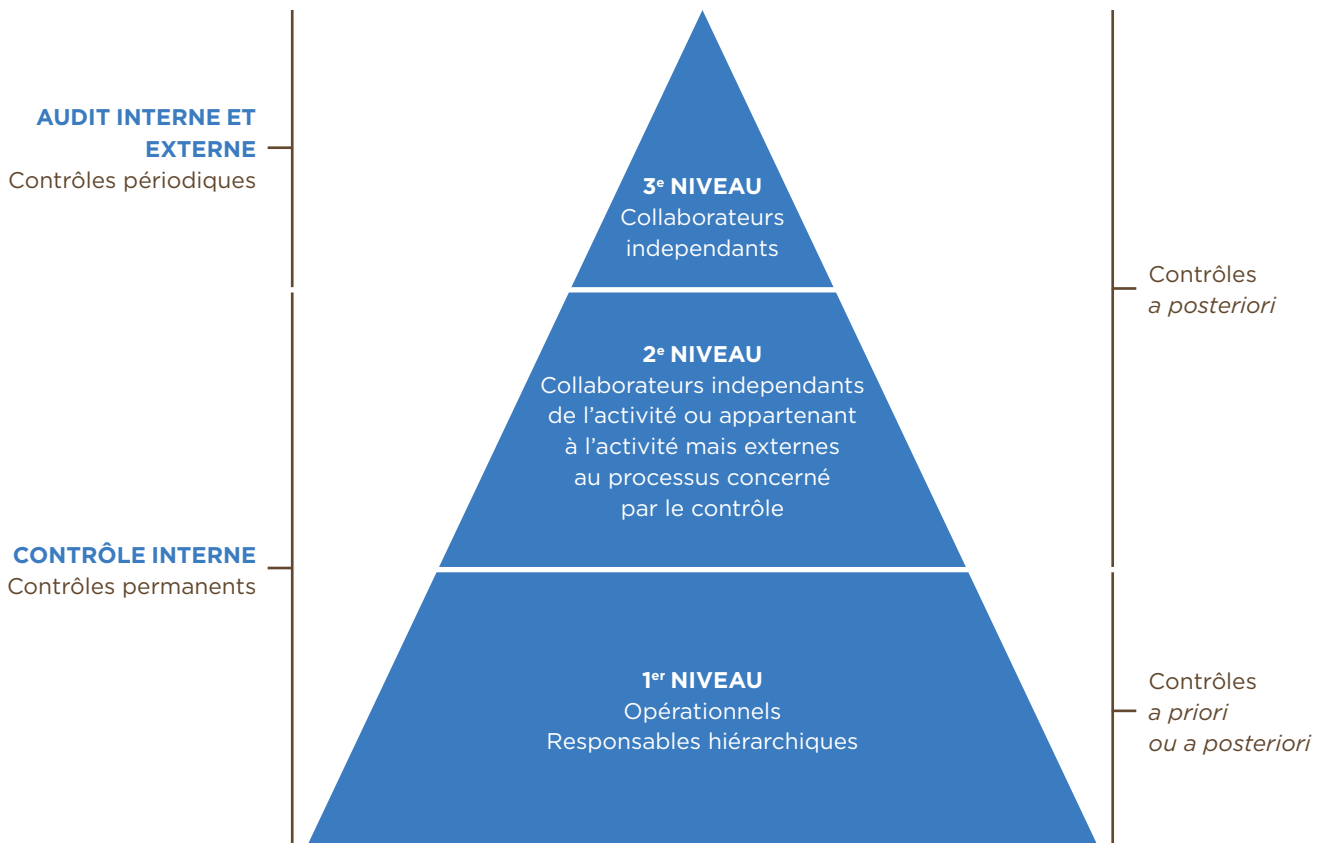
AUDIT INTERNE ET EXTERNE
Contrôles périodiques

3$^{e}$ NIVEAU
Collaborateurs independants

Contrôles
*a posteriori*

2$^{e}$ NIVEAU
Collaborateurs independants de l'activité ou appartenant à l'activité mais externes au processus concerné par le contrôle

CONTRÔLE INTERNE
Contrôles permanents

1$^{er}$ NIVEAU
Opérationnels
Responsables hiérarchiques

Contrôles
*a priori*
*ou a posteriori*